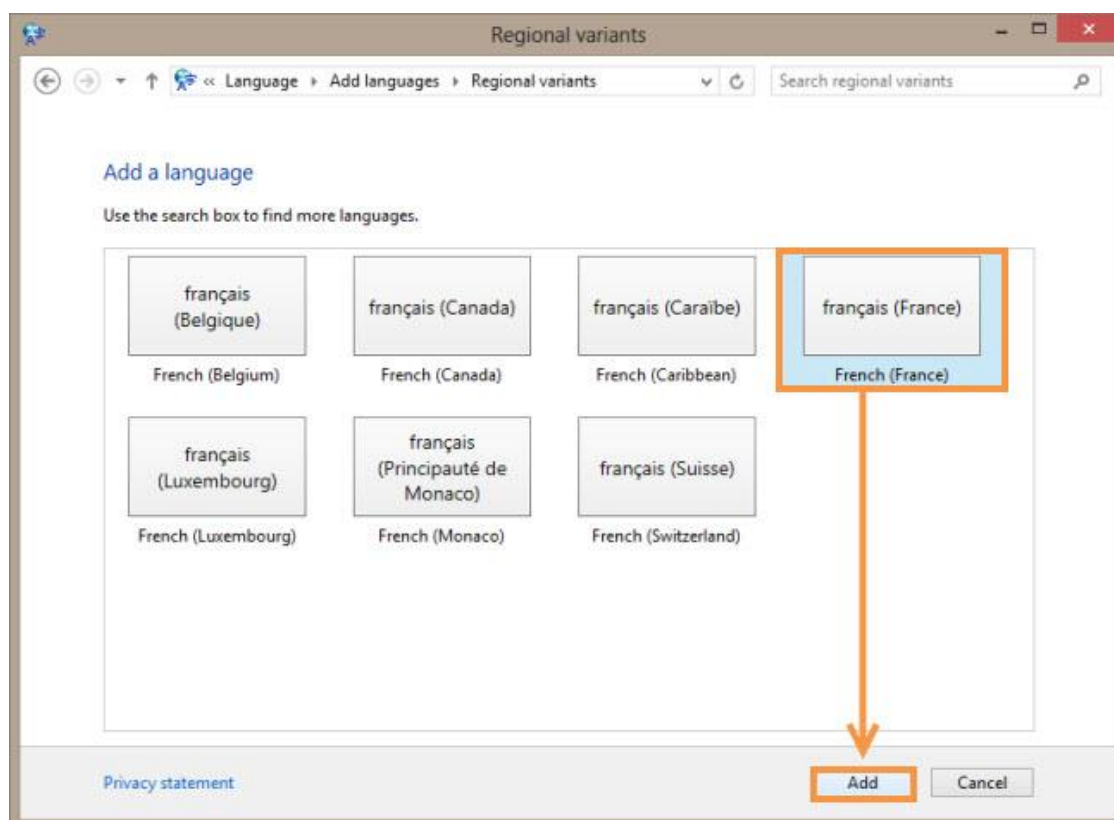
Regional variants

« Language ▸ Add languages ▸ Regional variants

Search regional variants

Add a language

Use the search box to find more languages.

français (Belgique)

French (Belgium)

français (Canada)

French (Canada)

français (Caraïbe)

French (Caribbean)

français (France)

French (France)

français (Luxembourg)

French (Luxembourg)

français (Principauté de Monaco)

French (Monaco)

français (Suisse)

French (Switzerland)

Privacy statement

Add

Cancel